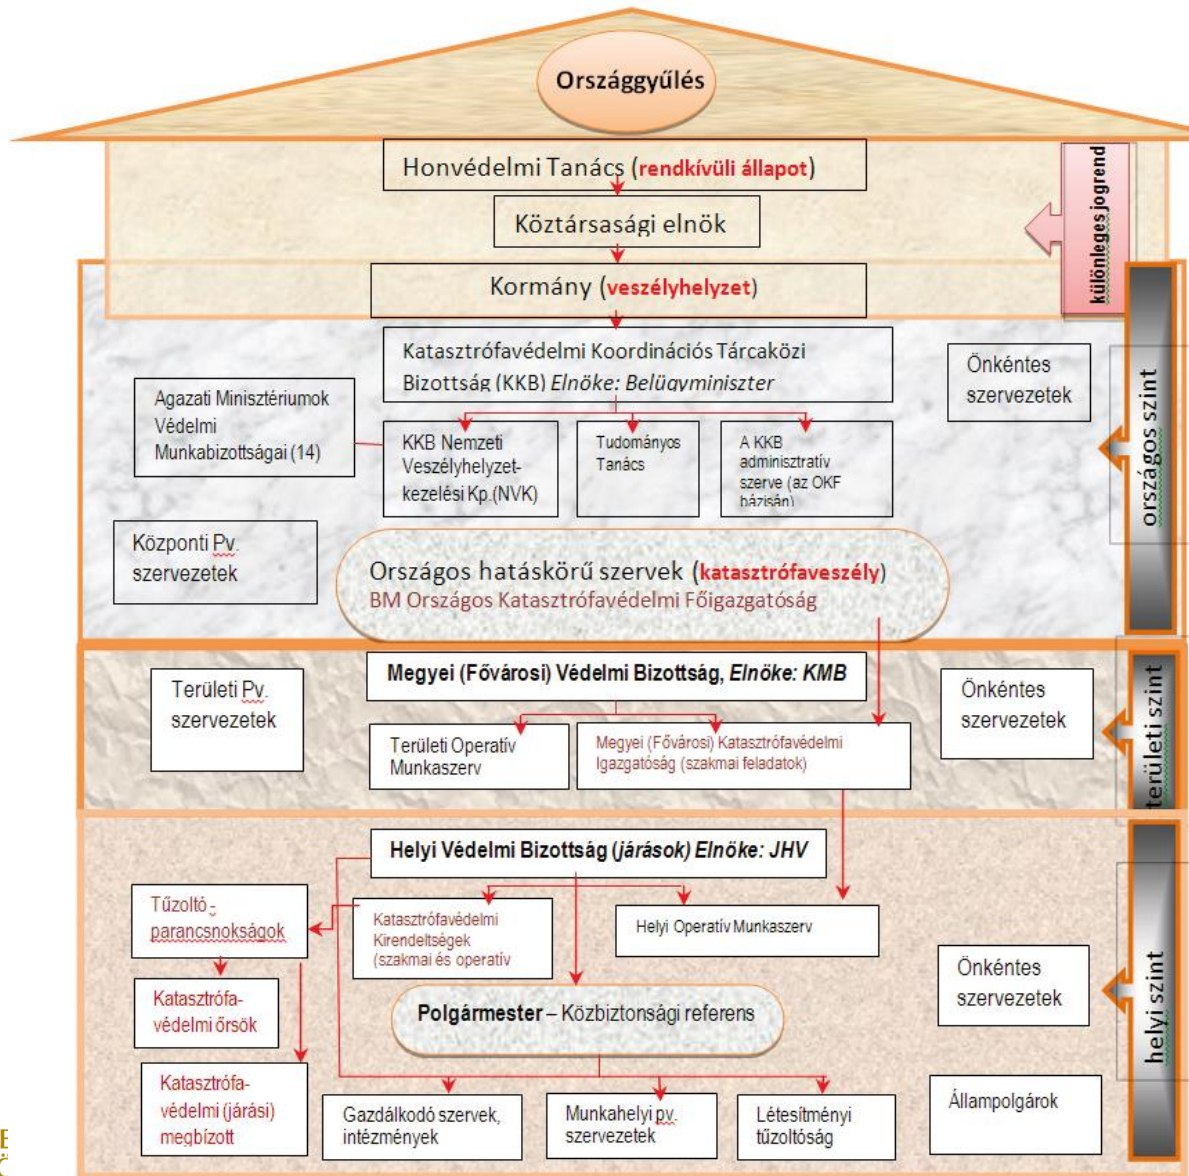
Országgyűlés

Honvédelmi Tanács (rendkívüli állapot)

Köztársasági elnök

különleges jogrend

Kormány (veszélyhelyzet)

Katasztrófavédelmi Koordinációs Tárcaközi Bizottság (KKB) Elnöke: Belügyminiszter

Önkéntes szervezetek

országos szint

Agazati Minisztériumok Védelmi Munkabizottságai (14)

KKB Nemzeti Veszélyhelyzet-kezelési Kp.(NVK)

Tudományos Tanács

A KKB adminisztratív szerve (az OKF bázisán)

Központi Pv. szervezetek

Országos hatáskörű szervek (katasztrófaveszély)
BM Országos Katasztrófavédelmi Főigazgatóság

Megyei (Fővárosi) Védelmi Bizottság, Elnöke: KMB

Területi Pv. szervezetek

Önkéntes szervezetek

területi szint

Területi Operatív Munkaszerv

Megyei (Fővárosi) Katasztrófavédelmi Igazgatóság (szakmai feladatok)

Helyi Védelmi Bizottság (járások) Elnöke: JHV

Tűzoltó - parancsnokságok

Katasztrófavédelmi Kirendeltségek (szakmai és operatív

Helyi Operatív Munkaszerv

Önkéntes szervezetek

helyi szint

Katasztrófa-védelmi őrsök

Polgármester – Közbiztonsági referens

Katasztrófa-védelmi (járási) megbízott

Gazdálkodó szervek, intézmények

Munkahelyi pv. szervezetek

Létesítményi tűzoltóság

Állampolgárok